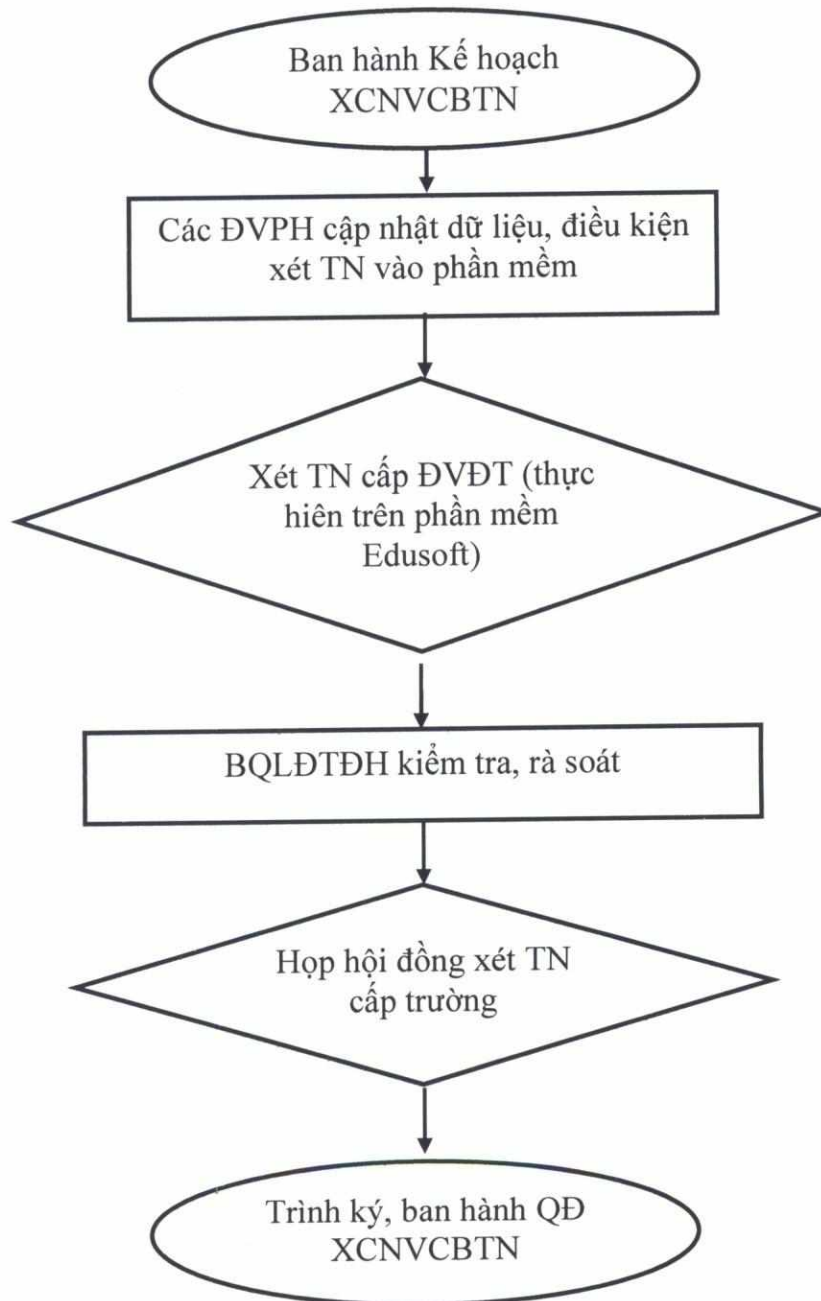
Ban hành Kế hoạch XCNVCBTN

Các ĐVPH cập nhật dữ liệu, điều kiện xét TN vào phần mềm

Xét TN cấp ĐVĐT (thực hiên trên phần mềm Edusoft)

BQLĐTĐH kiểm tra, rà soát

Họp hội đồng xét TN cấp trường

Trình ký, ban hành QĐ XCNVCBTN